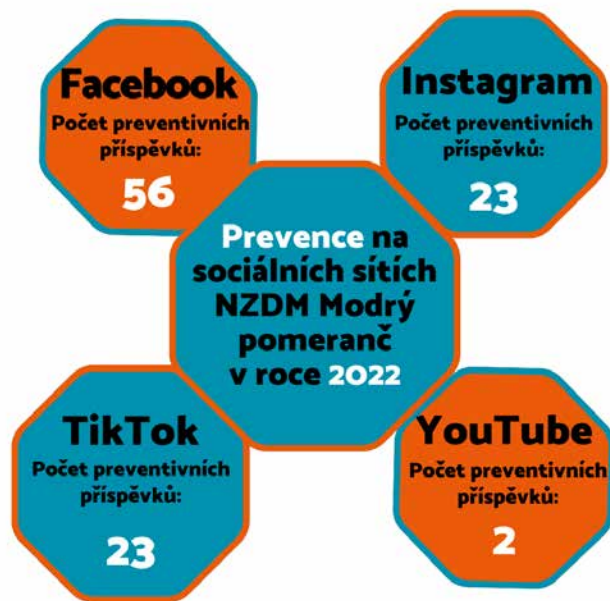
Facebook
Počet preventivních příspěvků:
56

Instagram
Počet preventivních příspěvků:
23

Prevence na sociálních sítích NZDM Modrý pomeranč v roce 2022

TikTok
Počet preventivních příspěvků:
23

YouTube
Počet preventivních příspěvků:
2